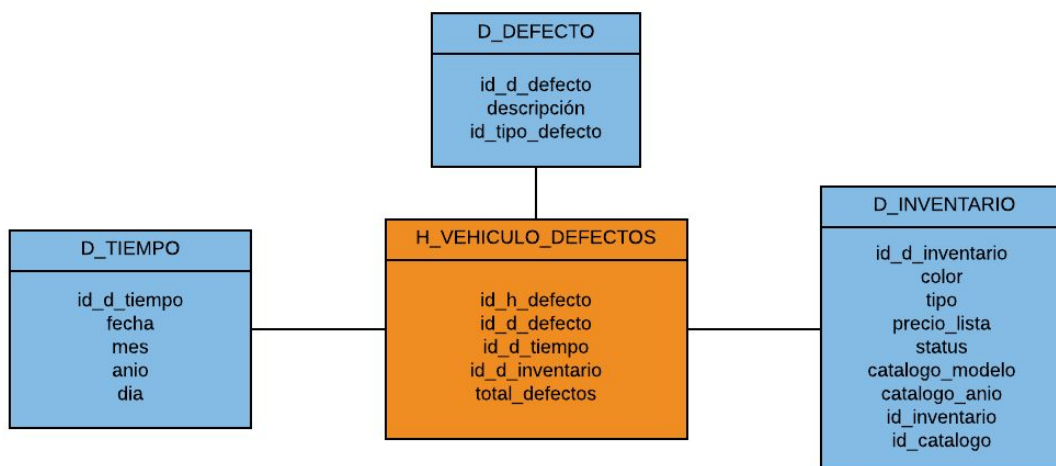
D_DEFECTO

id_d_defecto
descripción
id_tipo_defecto

D_TIEMPO

id_d_tiempo
fecha
mes
anio
dia

H_VEHICULO_DEFECTOS

id_h_defecto
id_d_defecto
id_d_tiempo
id_d_inventario
total_defectos

D_INVENTARIO

id_d_inventario
color
tipo
precio_lista
status
catalogo_modelo
catalogo_anio
id_inventario
id_catalogo